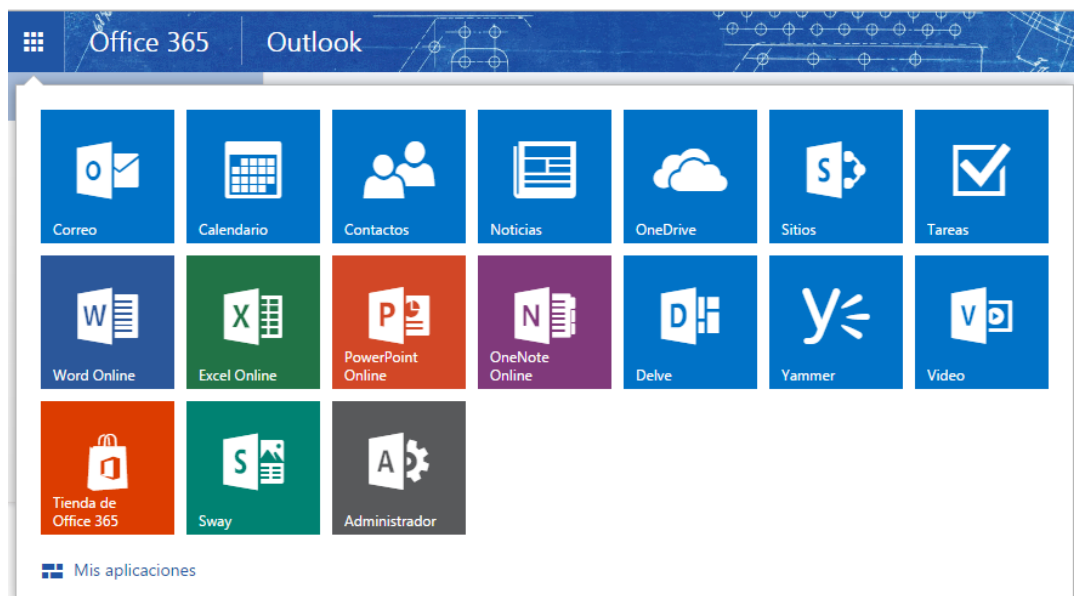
Office 365 Outlook

Correo
Calendario
Contactos
Noticias
OneDrive
Sitios
Tareas
Word Online
Excel Online
PowerPoint Online
OneNote Online
Delve
Yammer
Video
Tienda de Office 365
Sway
Administrador

Mis aplicaciones